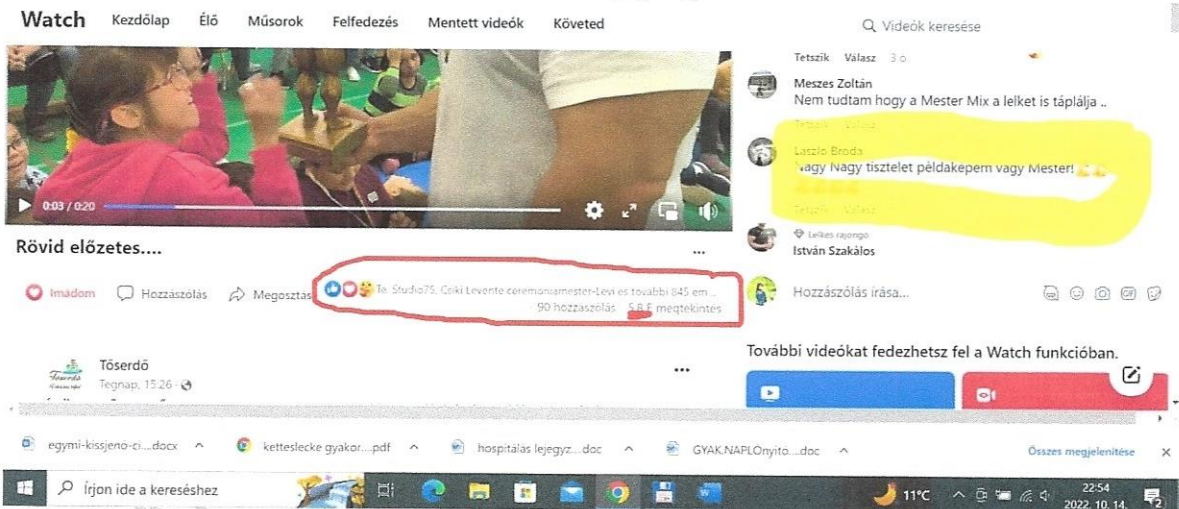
Watch Kezdőlap Élő Műsorok Felfedezés Mentett videók Követed

Videók keresése

0:03 / 0:20

Rövid előzetes....

Imádom Hozzászólás Megosztás

Te, Studio75, Coki Levente ceremoniamester-Levi és további 845 em...

90 hozzászólás 5,8 E megtekintés

Tőserdő
Tegnap, 15:26

Tetszik Válasz 3 ó

Meszes Zoltán
Nem tudtam hogy a Mester Mix a lelket is táplálja ..

Tetszik Válasz

Laszlo Broda
Nagy Nagy tisztelet példaképem vagy Mester!

Tetszik Válasz

Lelkes rajongó
István Szakálos

Hozzászólás írása...

További videókat fedezhetsz fel a Watch funkcióban.

egymi-kissjeno-ci....docx

ketteslecke gyakor....pdf

hospitalas lejegyz....doc

GYAK.NAPLOnyito....doc

Összes megjelenítése

Írjon ide a kereséshez

11°C

22:54
2022. 10. 14.